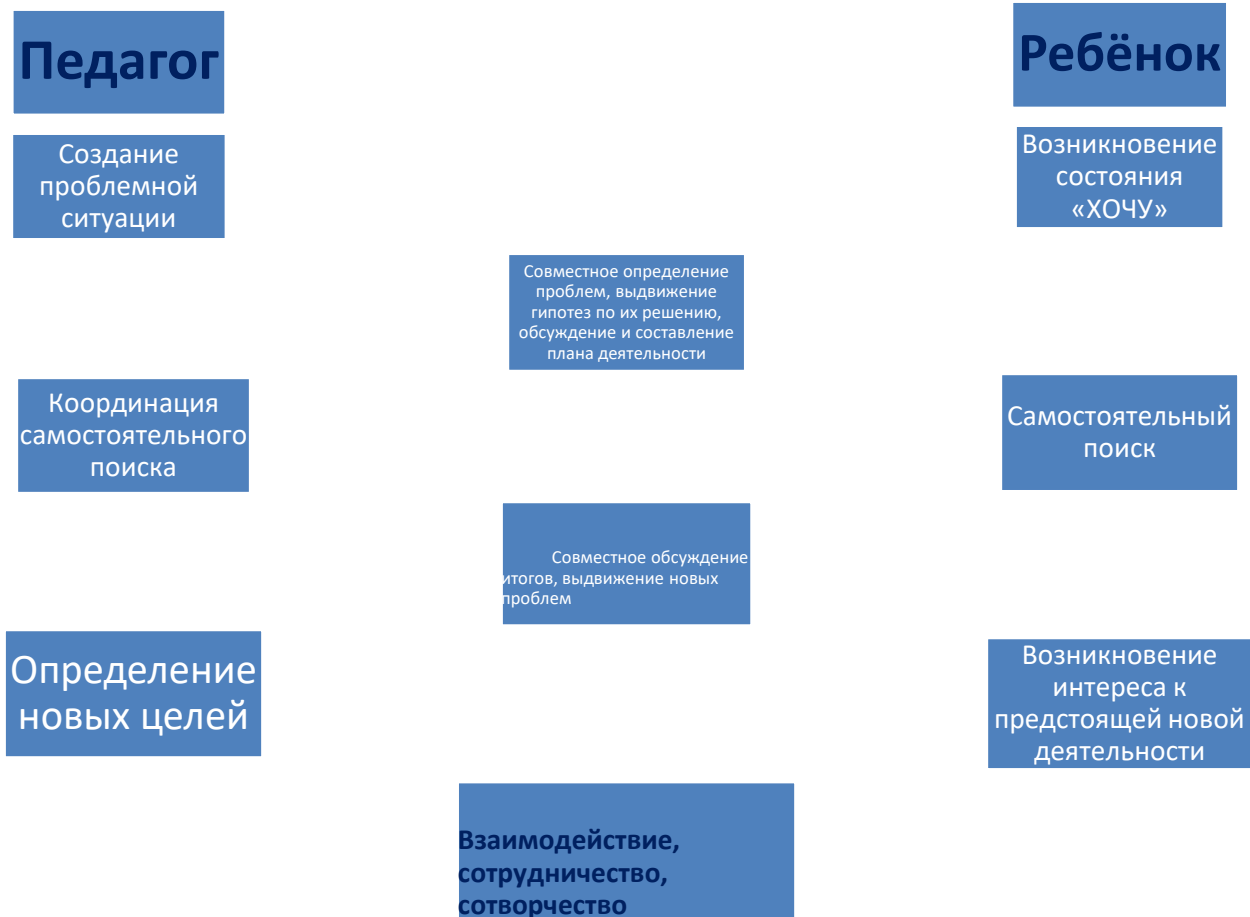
Педагог

Ребёнок

Создание проблемной ситуации

Возникновение состояния «ХОЧУ»

Совместное определение проблем, выдвижение гипотез по их решению, обсуждение и составление плана деятельности

Координация самостоятельного поиска

Самостоятельный поиск

Совместное обсуждение итогов, выдвижение новых проблем

Определение новых целей

Возникновение интереса к предстоящей новой деятельности

Взаимодействие, сотрудничество, сотворчество